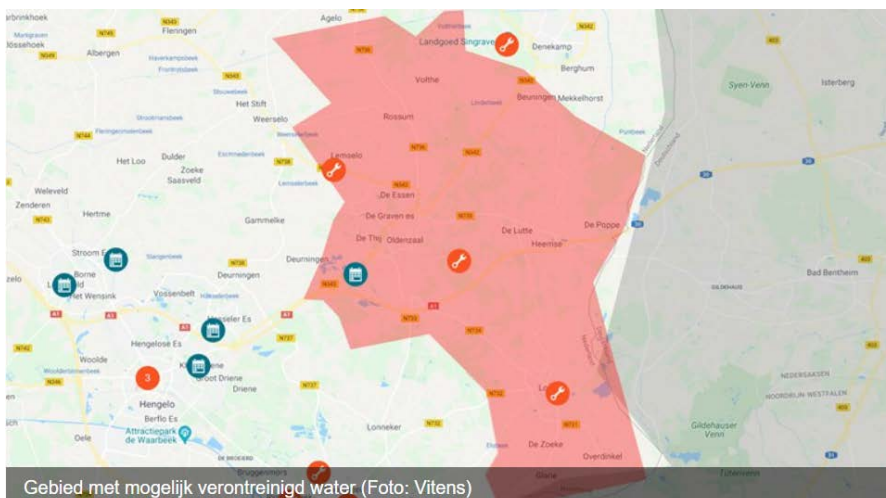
Agelo
Landgoed Singraven
Denekamp
Fleringen
Albergen
Berghum
Volthe
Beuningen
Mekkelhorst
Het Stift
Weerselo
Rossum
Syen-Venn
Isterberg
Het Loo
Dulder
Zoeke
Saasveld
Lemselo
De Essen
Weleveld
Zenderen
Hertme
Gammelke
De Graven es
De Thij
Oldenzaal
De Lutte
Heerrise
De Poppe
Stroom Es
Borne
Deurningen
Deurningen
Bad Bentheim
Het Wensink
Vossenbelt
Hasseler Es
Hengelose Es
Woolde
Driene
Groot Driene
Hengelo
3
Berflo Es
Dele
Attractiepark de Waarbeek
Lonneker
Gildehauser Venn
De Zoeke
Overdinkel
Gebied met mogelijk verontreinigd water (Foto: Vitens)